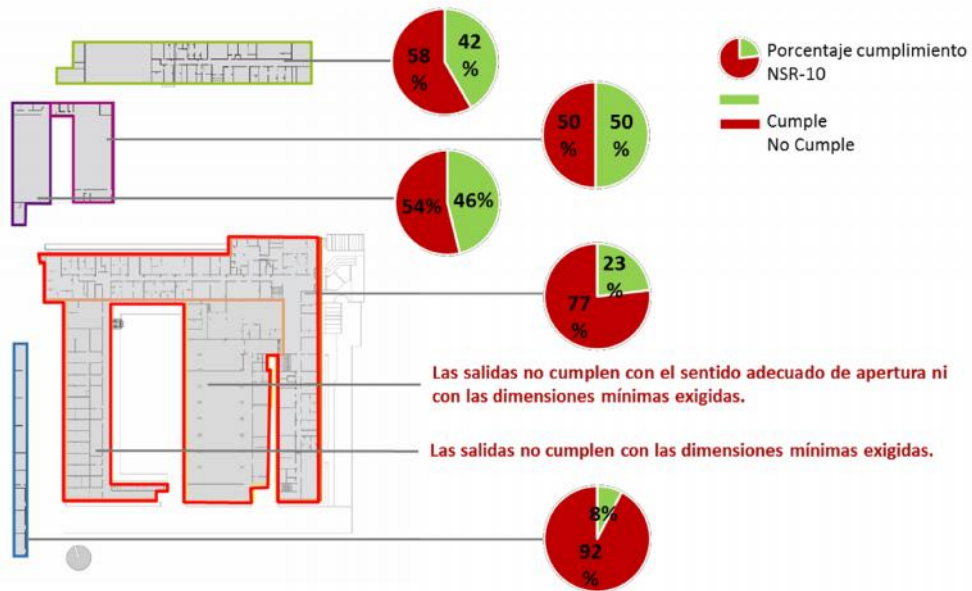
58 %

42 %

Porcentaje cumplimiento NSR-10

Cumple

No Cumple

50 %

50 %

54%

46%

23 %

77 %

Las salidas no cumplen con el sentido adecuado de apertura ni con las dimensiones mínimas exigidas.

Las salidas no cumplen con las dimensiones mínimas exigidas.

8%

92 %